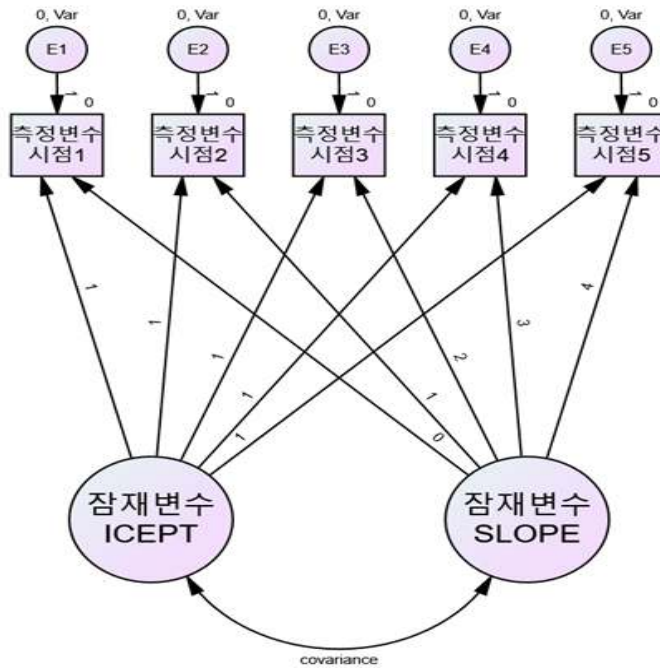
0, Var
E1
0
측정변수
시점1

0, Var
E2
0
측정변수
시점2

0, Var
E3
0
측정변수
시점3

0, Var
E4
0
측정변수
시점4

0, Var
E5
0
측정변수
시점5

1
1
1
1
1

0
1
2
3
4

잠재변수
ICEPT

잠재변수
SLOPE

covariance